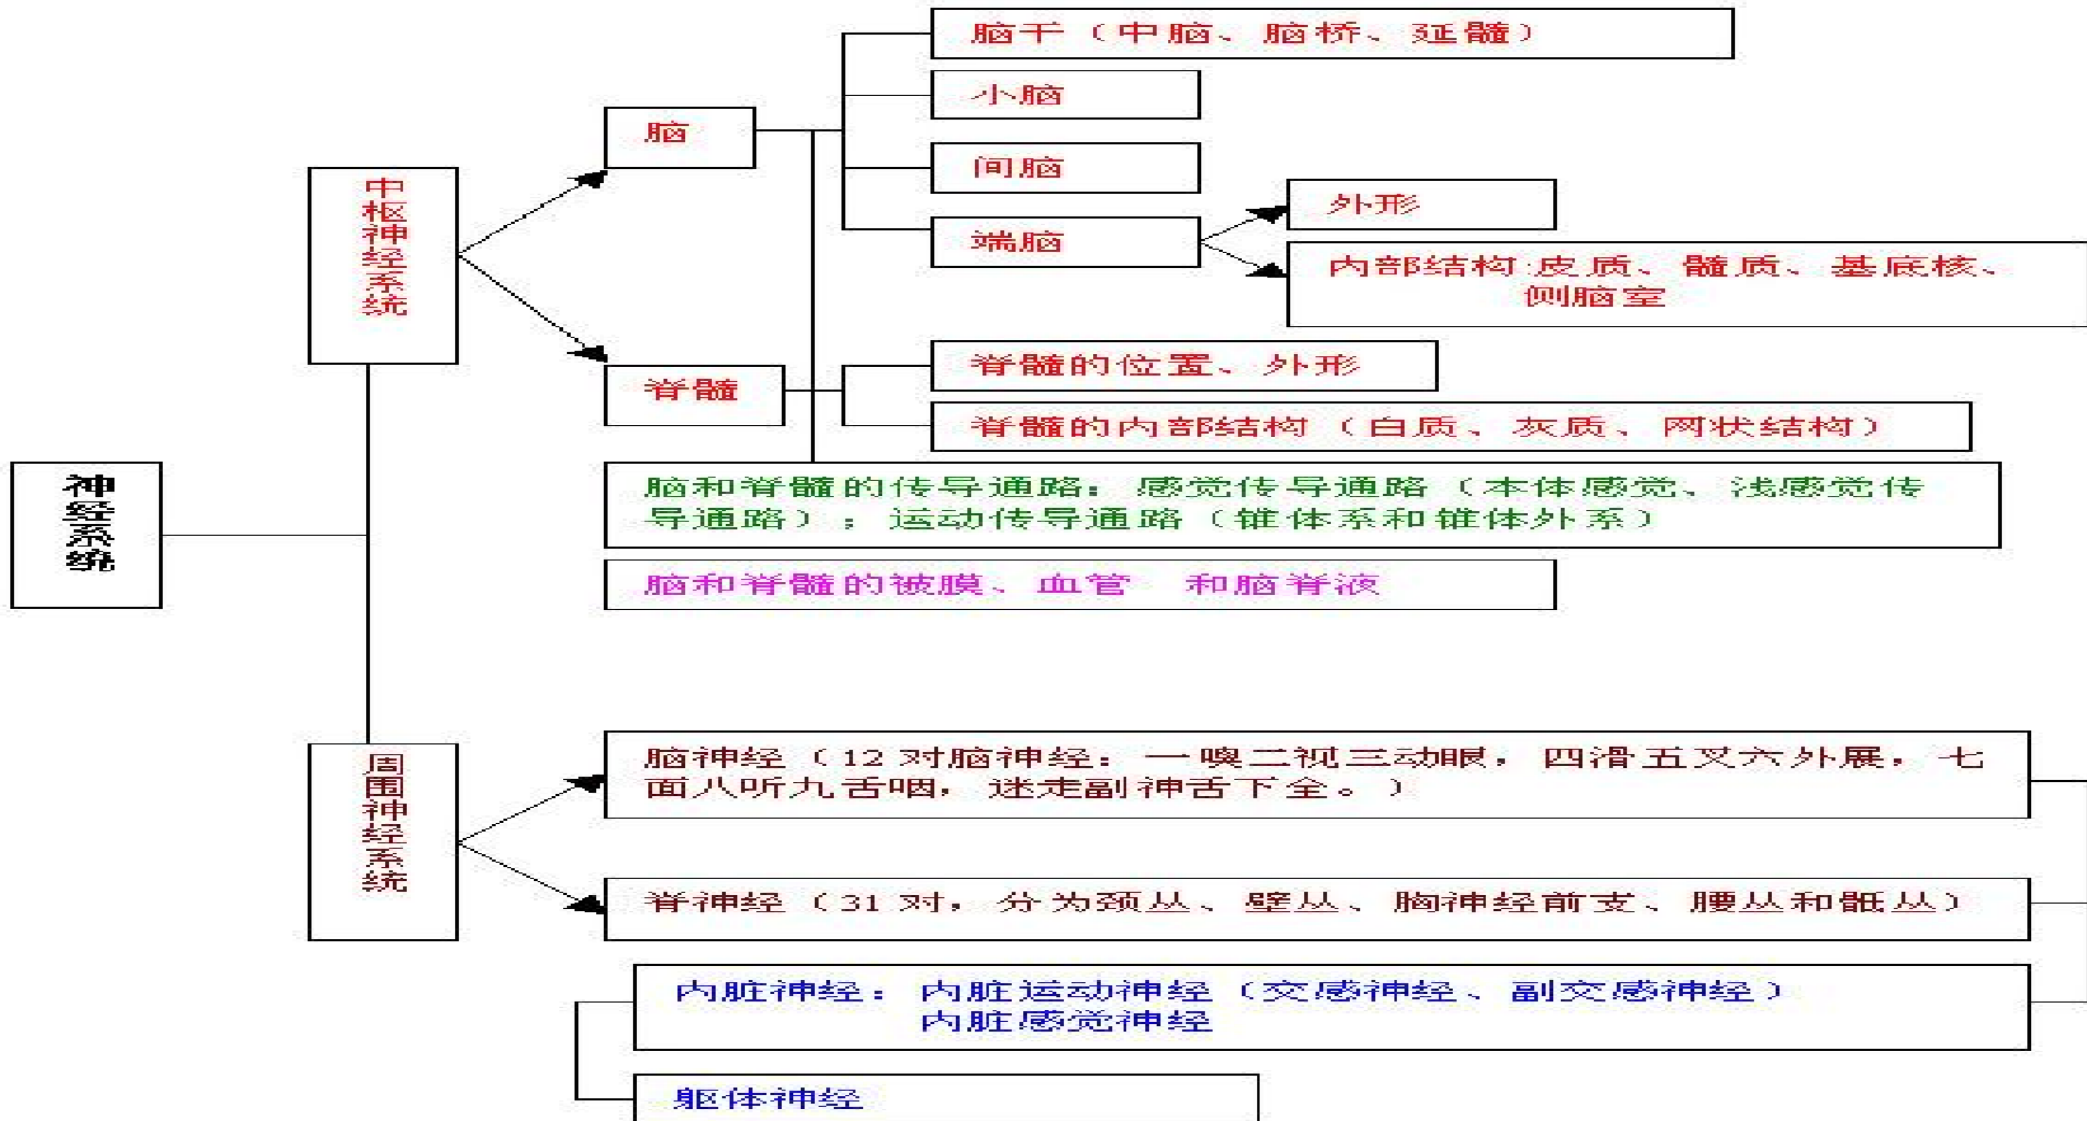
神经系统

中枢神经系统

脑

脑干（中脑、脑桥、延髓）

小脑

间脑

端脑

外形

内部结构:皮质、髓质、基底核、侧脑室

脊髓

脊髓的位置、外形

脊髓的内部结构（白质、灰质、网状结构）

脑和脊髓的传导通路：感觉传导通路（本体感觉、浅感觉传导通路）；运动传导通路（锥体系和锥体外系）

脑和脊髓的被膜、血管 和脑脊液

周围神经系统

脑神经（12对脑神经：一嗅二视三动眼，四滑五叉六外展，七面八听九舌咽，迷走副神舌下全。）

脊神经（31对，分为颈丛、壁丛、胸神经前支、腰丛和骶丛）

内脏神经：内脏运动神经（交感神经、副交感神经）
内脏感觉神经

躯体神经